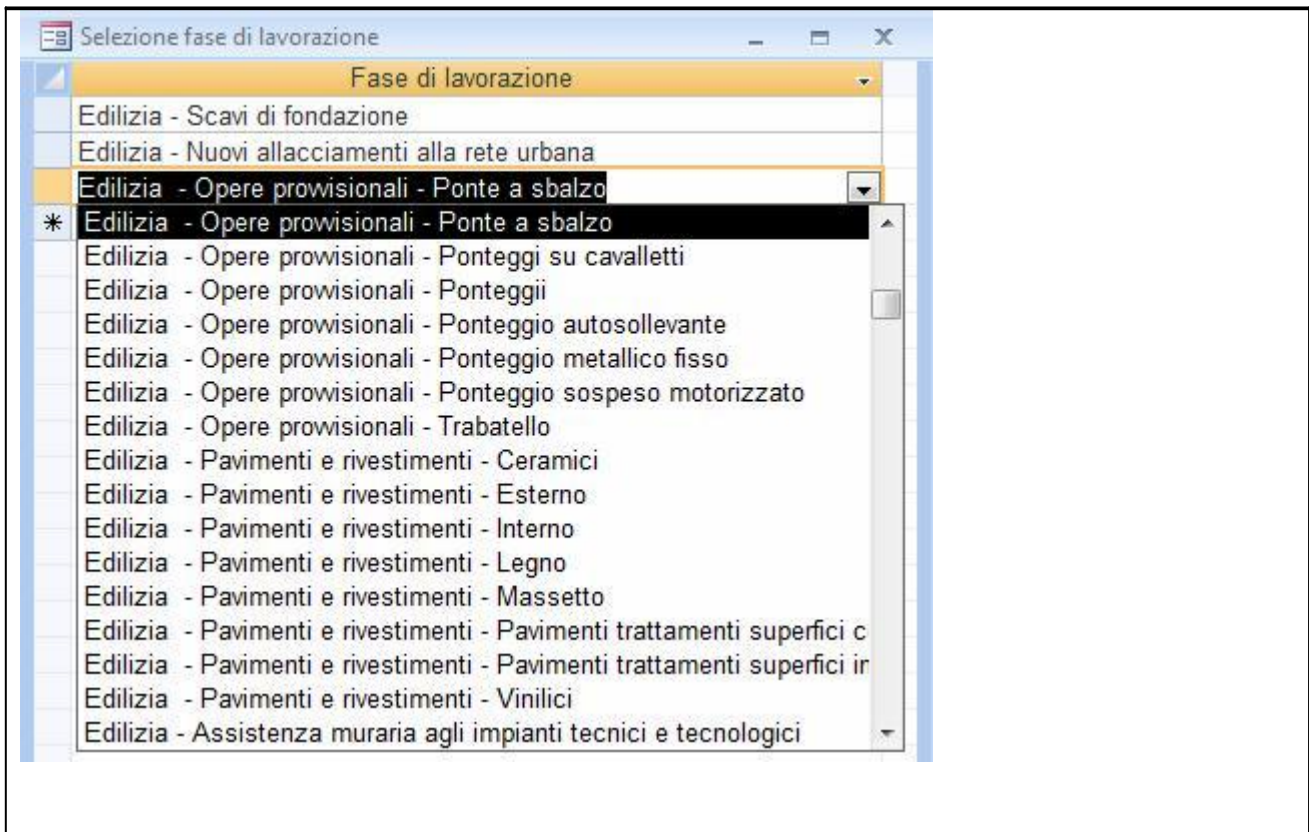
Selezione fase di lavorazione

Fase di lavorazione

Edilizia - Scavi di fondazione
Edilizia - Nuovi allacciamenti alla rete urbana
Edilizia - Opere prowisionali - Ponte a sbalzo
*
Edilizia - Opere prowisionali - Ponte a sbalzo
Edilizia - Opere prowisionali - Ponteggi su cavalletti
Edilizia - Opere prowisionali - Ponteggii
Edilizia - Opere prowisionali - Ponteggio autosollevante
Edilizia - Opere prowisionali - Ponteggio metallico fisso
Edilizia - Opere prowisionali - Ponteggio sospeso motorizzato
Edilizia - Opere prowisionali - Trabatello
Edilizia - Pavimenti e rivestimenti - Ceramici
Edilizia - Pavimenti e rivestimenti - Esterno
Edilizia - Pavimenti e rivestimenti - Interno
Edilizia - Pavimenti e rivestimenti - Legno
Edilizia - Pavimenti e rivestimenti - Massetto
Edilizia - Pavimenti e rivestimenti - Pavimenti trattamenti superfici c
Edilizia - Pavimenti e rivestimenti - Pavimenti trattamenti superfici ir
Edilizia - Pavimenti e rivestimenti - Vinilici
Edilizia - Assistenza muraria agli impianti tecnici e tecnologici